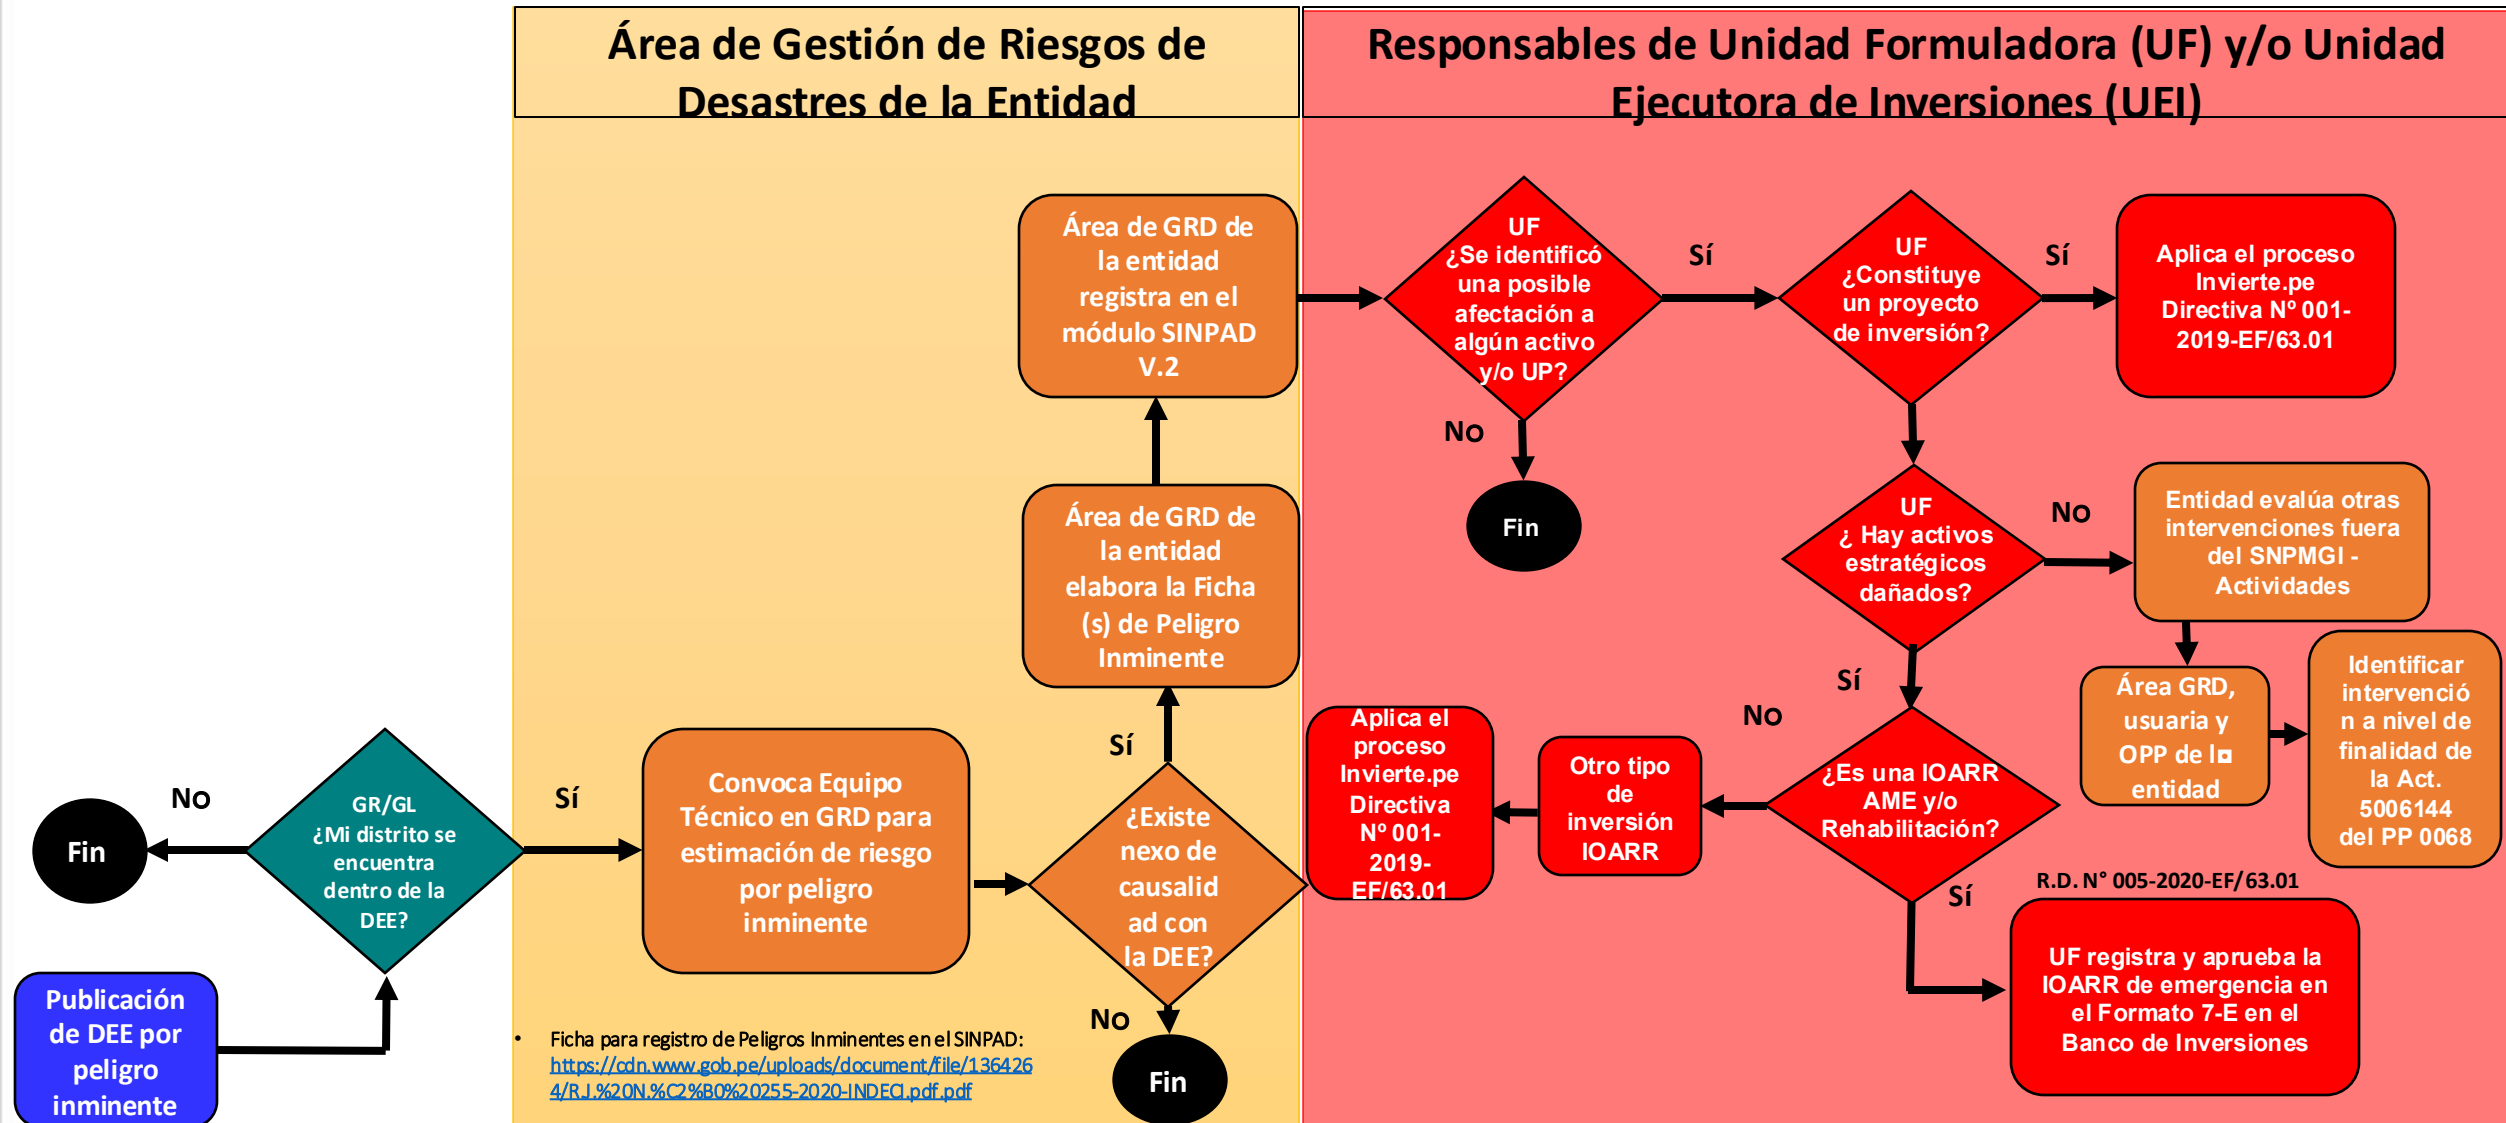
Área de Gestión de Riesgos de Desastres de la Entidad

Responsables de Unidad Formuladora (UF) y/o Unidad Ejecutora de Inversiones (UEI)

Publicación de DEE por peligro inminente

GR/GL ¿Mi distrito se encuentra dentro de la DEE?

No

Fin

Sí

Convoca Equipo Técnico en GRD para estimación de riesgo por peligro inminente

¿Existe nexo de causalidad con la DEE?

No

Fin

Sí

Área de GRD de la entidad elabora la Ficha (s) de Peligro Inminente

Área de GRD de la entidad registra en el módulo SINPAD V.2

• Ficha para registro de Peligros Inminentes en el SINPAD: https://cdn.www.gob.pe/uploads/document/file/1364264/R.J.%20N.%C2%B0%20255-2020-INDECI.pdf.pdf

UF ¿Se identificó una posible afectación a algún activo y/o UP?

No

Fin

Sí

UF ¿Constituye un proyecto de inversión?

Sí

Aplica el proceso Invierte.pe Directiva Nº 001-2019-EF/63.01

UF ¿ Hay activos estratégicos dañados?

No

Entidad evalúa otras intervenciones fuera del SNPMGI - Actividades

Área GRD, usuaria y OPP de la entidad

Identificar intervención a nivel de finalidad de la Act. 5006144 del PP 0068

Sí

¿Es una IOARR AME y/o Rehabilitación?

No

Otro tipo de inversión IOARR

Aplica el proceso Invierte.pe Directiva Nº 001-2019-EF/63.01

Sí

R.D. N° 005-2020-EF/63.01

UF registra y aprueba la IOARR de emergencia en el Formato 7-E en el Banco de Inversiones